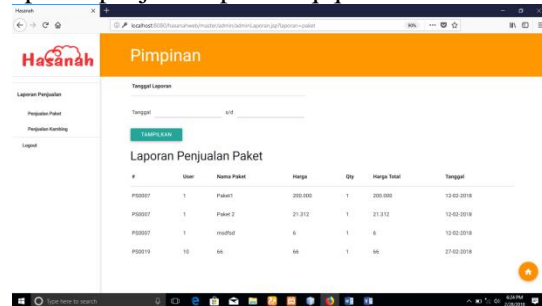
Hasanah

localhost:8080/hasanahweb/master/admin/adminLaporan.jsp?laporan=paket

80%

Hasanah

Pimpinan

Laporan Penjualan

Penjualan Paket

Penjualan Kambing

Logout

Tanggal Laporan

Tanggal s/d

TAMPILKAN

Laporan Penjualan Paket

| # | User | Nama Paket | Harga | Qty | Harga Total | Tanggal |
|---|---|---|---|---|---|---|
| PS0007 | 1 | Paket1 | 200.000 | 1 | 200.000 | 12-02-2018 |
| PS0007 | 1 | Paket 2 | 21.312 | 1 | 21.312 | 12-02-2018 |
| PS0007 | 1 | mistfsd | 6 | 1 | 6 | 12-02-2018 |
| PS0019 | 10 | 66 | 66 | 1 | 66 | 27-02-2018 |

Type here to search

6:24 PM
2/28/2018